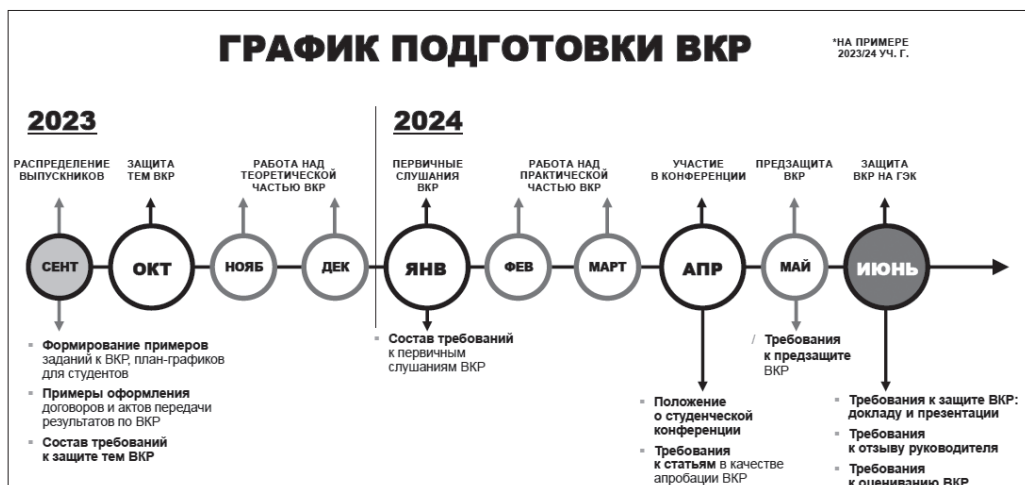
ГРАФИК ПОДГОТОВКИ ВКР

*НА ПРИМЕРЕ 2023/24 УЧ. Г.

2023

2024

РАСПРЕДЕЛЕНИЕ ВЫПУСКНИКОВ

ЗАЩИТА ТЕМ ВКР

РАБОТА НАД ТЕОРЕТИЧЕСКОЙ ЧАСТЬЮ ВКР

ПЕРВИЧНЫЕ СЛУШАНИЯ ВКР

РАБОТА НАД ПРАКТИЧЕСКОЙ ЧАСТЬЮ ВКР

УЧАСТИЕ В КОНФЕРЕНЦИИ

ПРЕДЗАЩИТА ВКР

ЗАЩИТА ВКР НА ГЭК

СЕНТ

ОКТ

НОЯБ

ДЕК

ЯНВ

ФЕВ

МАРТ

АПР

МАЙ

ИЮНЬ

▪ Формирование примеров заданий к ВКР, план-графиков для студентов

▪ Примеры оформления договоров и актов передачи результатов по ВКР

▪ Состав требований к защите тем ВКР

▪ Состав требований к первичным слушаниям ВКР

/ Требования к предзащите ВКР

▪ Положение о студенческой конференции

▪ Требования к статьям в качестве апробации ВКР

▪ Требования к защите ВКР: докладу и презентации

▪ Требования к отзыву руководителя

▪ Требования к оцениванию ВКР